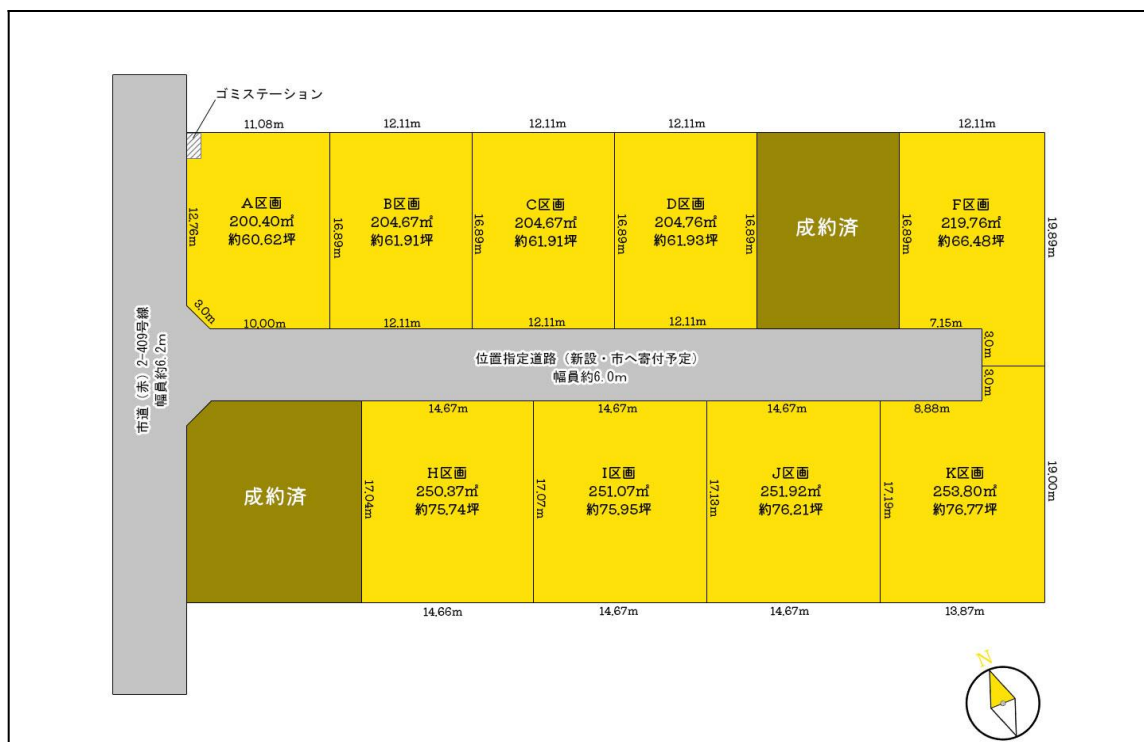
ゴミステーション

11.08m
12.11m
12.11m
12.11m
12.11m

A区画
200.40㎡
約60.62坪
12.76m

16.89m
B区画
204.67㎡
約61.91坪

16.89m
C区画
204.67㎡
約61.91坪

16.89m
D区画
204.76㎡
約61.93坪

16.89m
成約済

16.89m
F区画
219.76㎡
約66.48坪
19.89m

3.0m
10.00m
12.11m
12.11m
12.11m
7.15m
3.0m
3.0m

市道（赤）2-409号線
幅員約6.2m

位置指定道路（新設・市へ寄付予定）
幅員約6.0m

14.67m
14.67m
14.67m
8.88m

成約済

17.04m
H区画
250.37㎡
約75.74坪

17.07m
I区画
251.07㎡
約75.95坪

17.13m
J区画
251.92㎡
約76.21坪

17.19m
K区画
253.80㎡
約76.77坪
19.00m

14.66m
14.67m
14.67m
13.87m

N